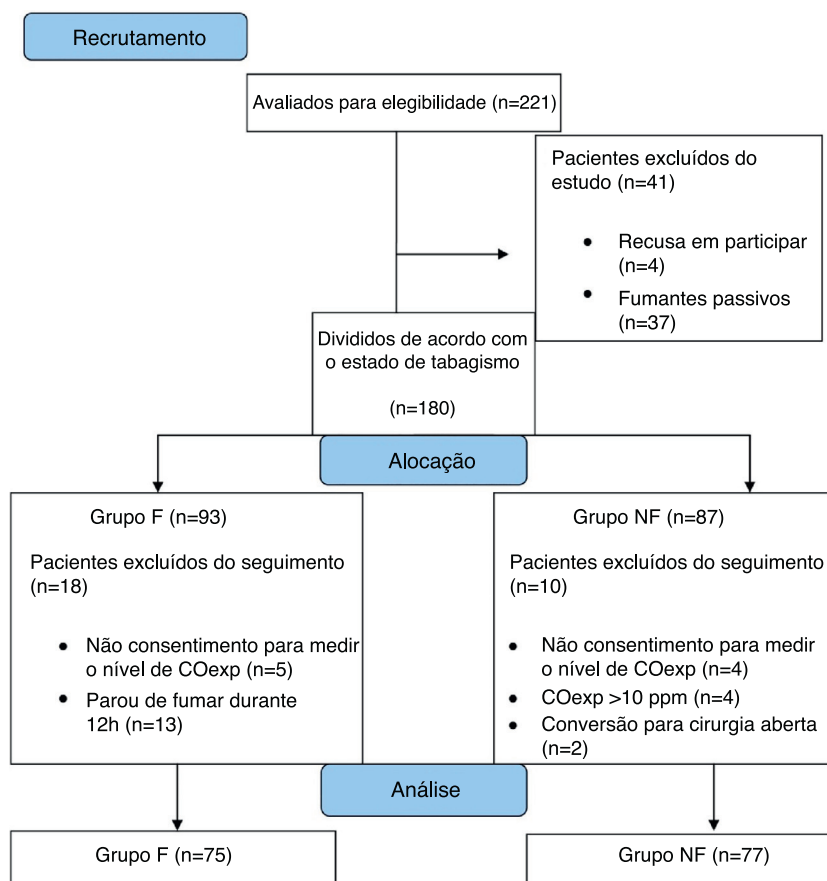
Recrutamento

Avaliados para elegibilidade (n=221)

Pacientes excluídos do estudo (n=41)

- Recusa em participar (n=4)
- Fumantes passivos (n=37)

Divididos de acordo com o estado de tabagismo

(n=180)

Alocação

Grupo F (n=93)

Pacientes excluídos do seguimento (n=18)

- Não consentimento para medir o nível de COexp (n=5)
- Parou de fumar durante 12h (n=13)

Grupo NF (n=87)

Pacientes excluídos do seguimento (n=10)

- Não consentimento para medir o nível de COexp (n=4)
- COexp >10 ppm (n=4)
- Conversão para cirurgia aberta (n=2)

Análise

Grupo F (n=75)

Grupo NF (n=77)